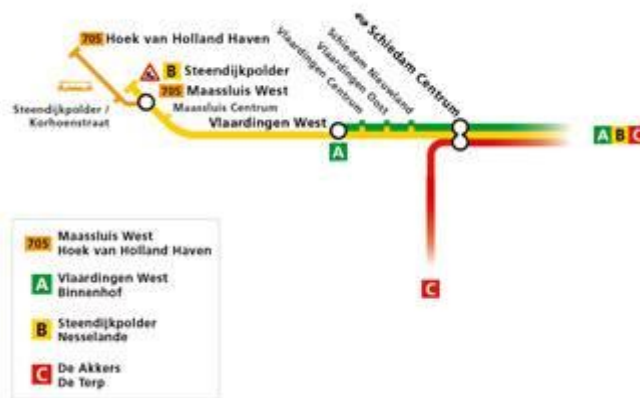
705 Hoek van Holland Haven

B Steendijkpolder
705 Maassluis West
Maassluis Centrum

Steendijkpolder / Korhoenstraat

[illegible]

Vlaardingen West
A

Vlaardingen Centrum
Vlaardingen Oost
Schiedam Nieuwland
Schiedam Centrum

A B C

C

705 Maassluis West Hoek van Holland Haven

A Vlaardingen West Binnenhof

B Steendijkpolder Nesselande

C De Akkers De Terp